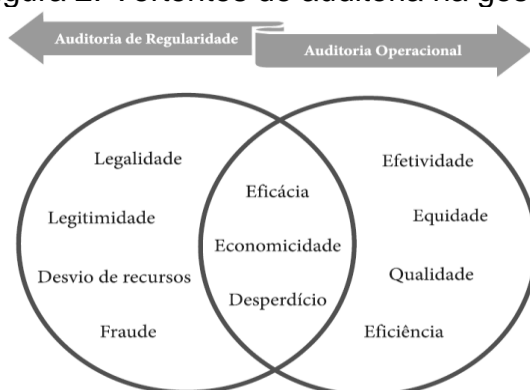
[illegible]gura 2. Vertentes de auditoria na ges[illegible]

Auditoria de Regularidade

Auditoria Operacional

Legalidade

Legitimidade

Desvio de recursos

Fraude

Eficácia

Economicidade

Desperdício

Efetividade

Equidade

Qualidade

Eficiência